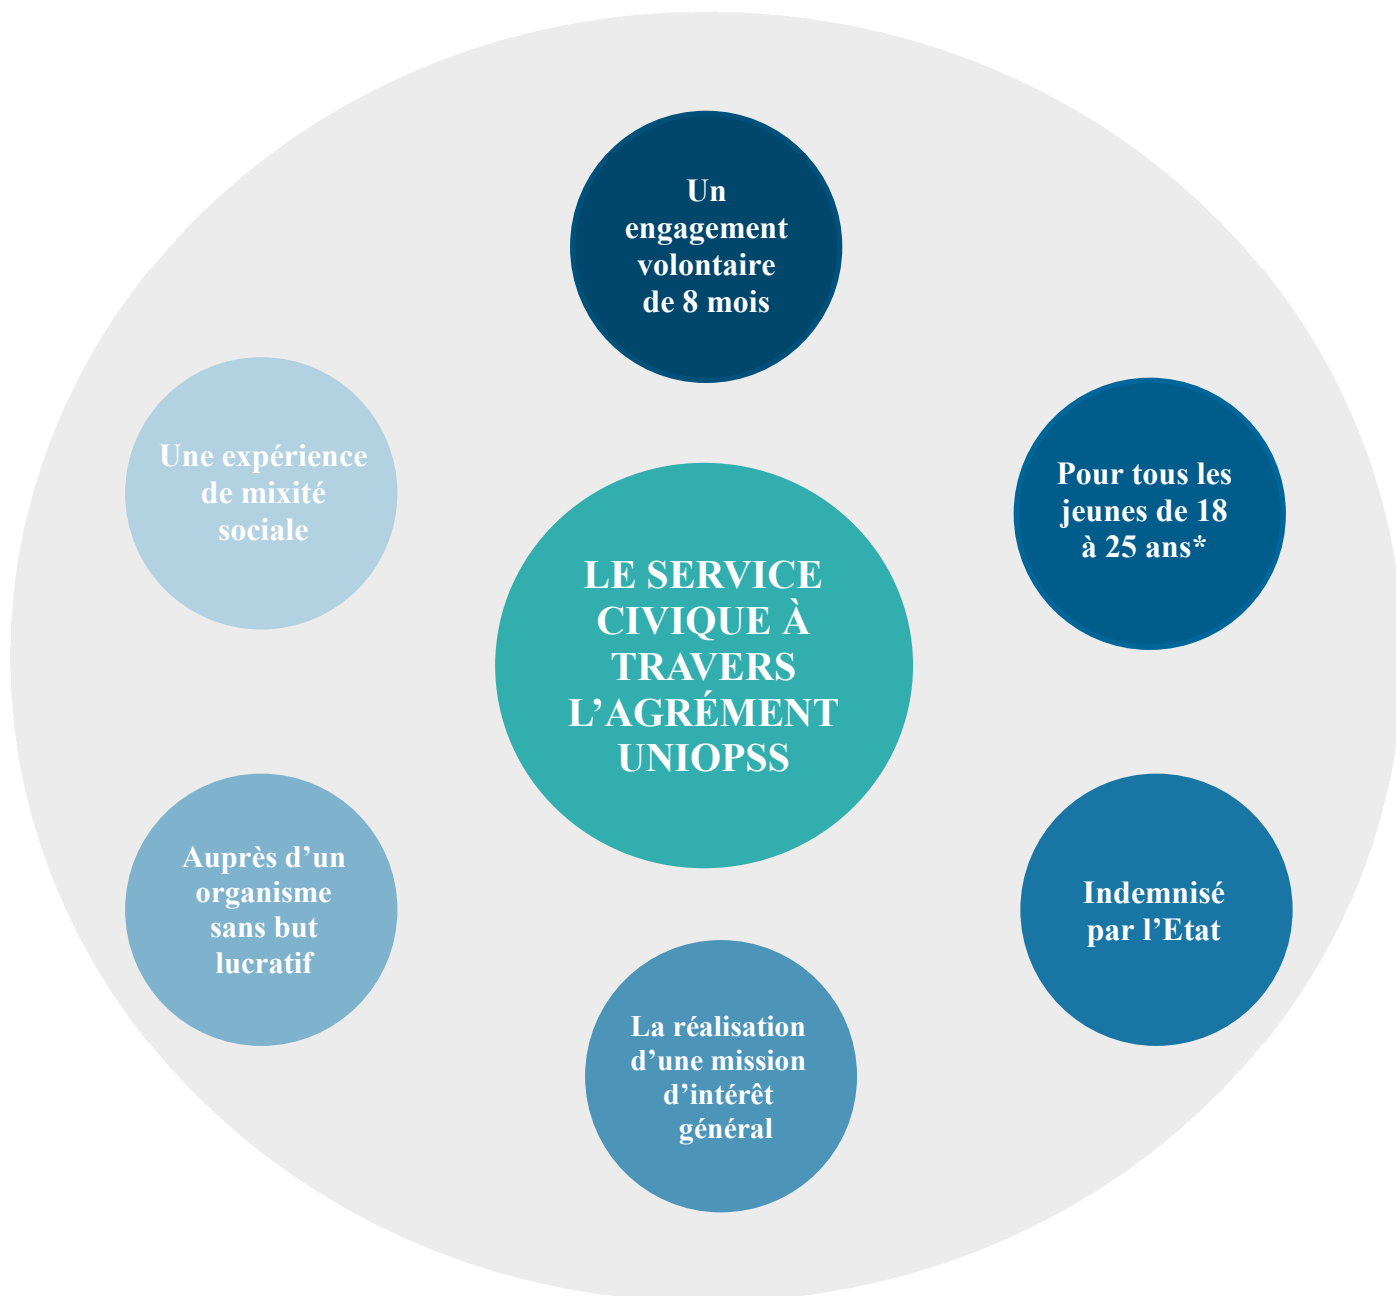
LE SERVICE CIVIQUE À TRAVERS L’AGRÉMENT UNIOPSS

Un engagement volontaire de 8 mois

Pour tous les jeunes de 18 à 25 ans*

Indemnisé par l’Etat

La réalisation d’une mission d’intérêt général

Auprès d’un organisme sans but lucratif

Une expérience de mixité sociale